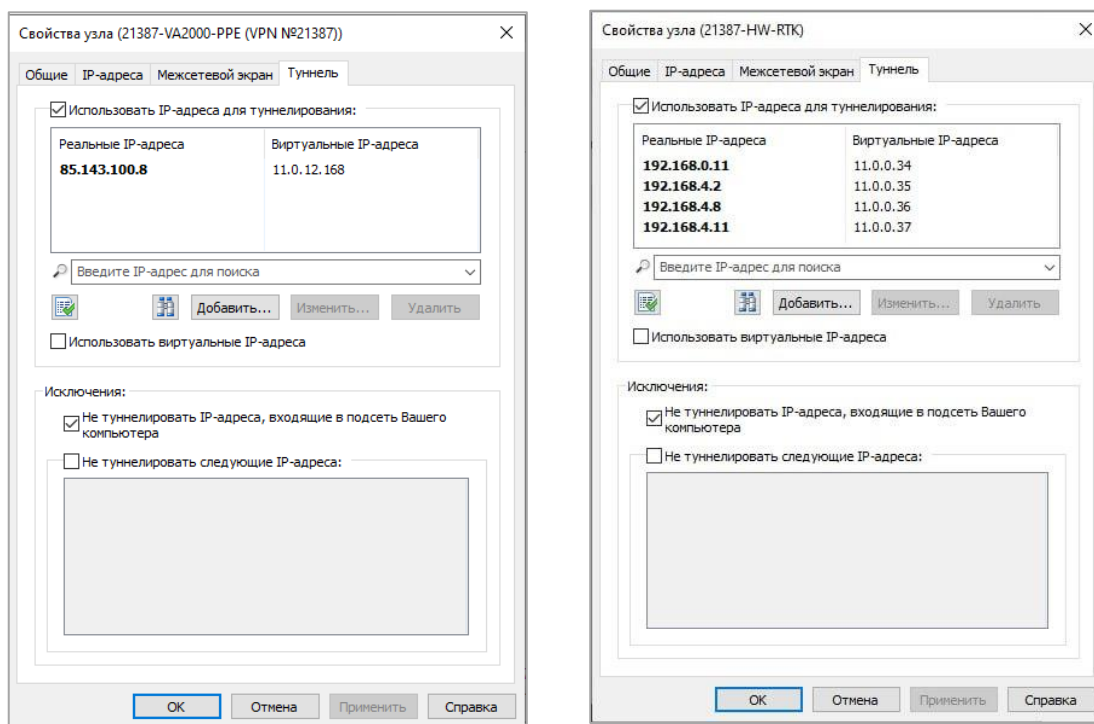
Свойства узла (21387-VA2000-PPE (VPN №21387))

×

Общие | IP-адреса | Межсетевой экран | Туннель

Использовать IP-адреса для туннелирования:

| Реальные IP-адреса | Виртуальные IP-адреса |
|---|---|
| 85.143.100.8 | 11.0.12.168 |

Введите IP-адрес для поиска

Добавить... | Изменить... | Удалить

Использовать виртуальные IP-адреса

Исключения:

Не туннелировать IP-адреса, входящие в подсеть Вашего компьютера

Не туннелировать следующие IP-адреса:

OK | Отмена | Применить | Справка

Свойства узла (21387-HW-RTK)

×

Общие | IP-адреса | Межсетевой экран | Туннель

Использовать IP-адреса для туннелирования:

| Реальные IP-адреса | Виртуальные IP-адреса |
|---|---|
| 192.168.0.11 | 11.0.0.34 |
| 192.168.4.2 | 11.0.0.35 |
| 192.168.4.8 | 11.0.0.36 |
| 192.168.4.11 | 11.0.0.37 |

Введите IP-адрес для поиска

Добавить... | Изменить... | Удалить

Использовать виртуальные IP-адреса

Исключения:

Не туннелировать IP-адреса, входящие в подсеть Вашего компьютера

Не туннелировать следующие IP-адреса:

OK | Отмена | Применить | Справка